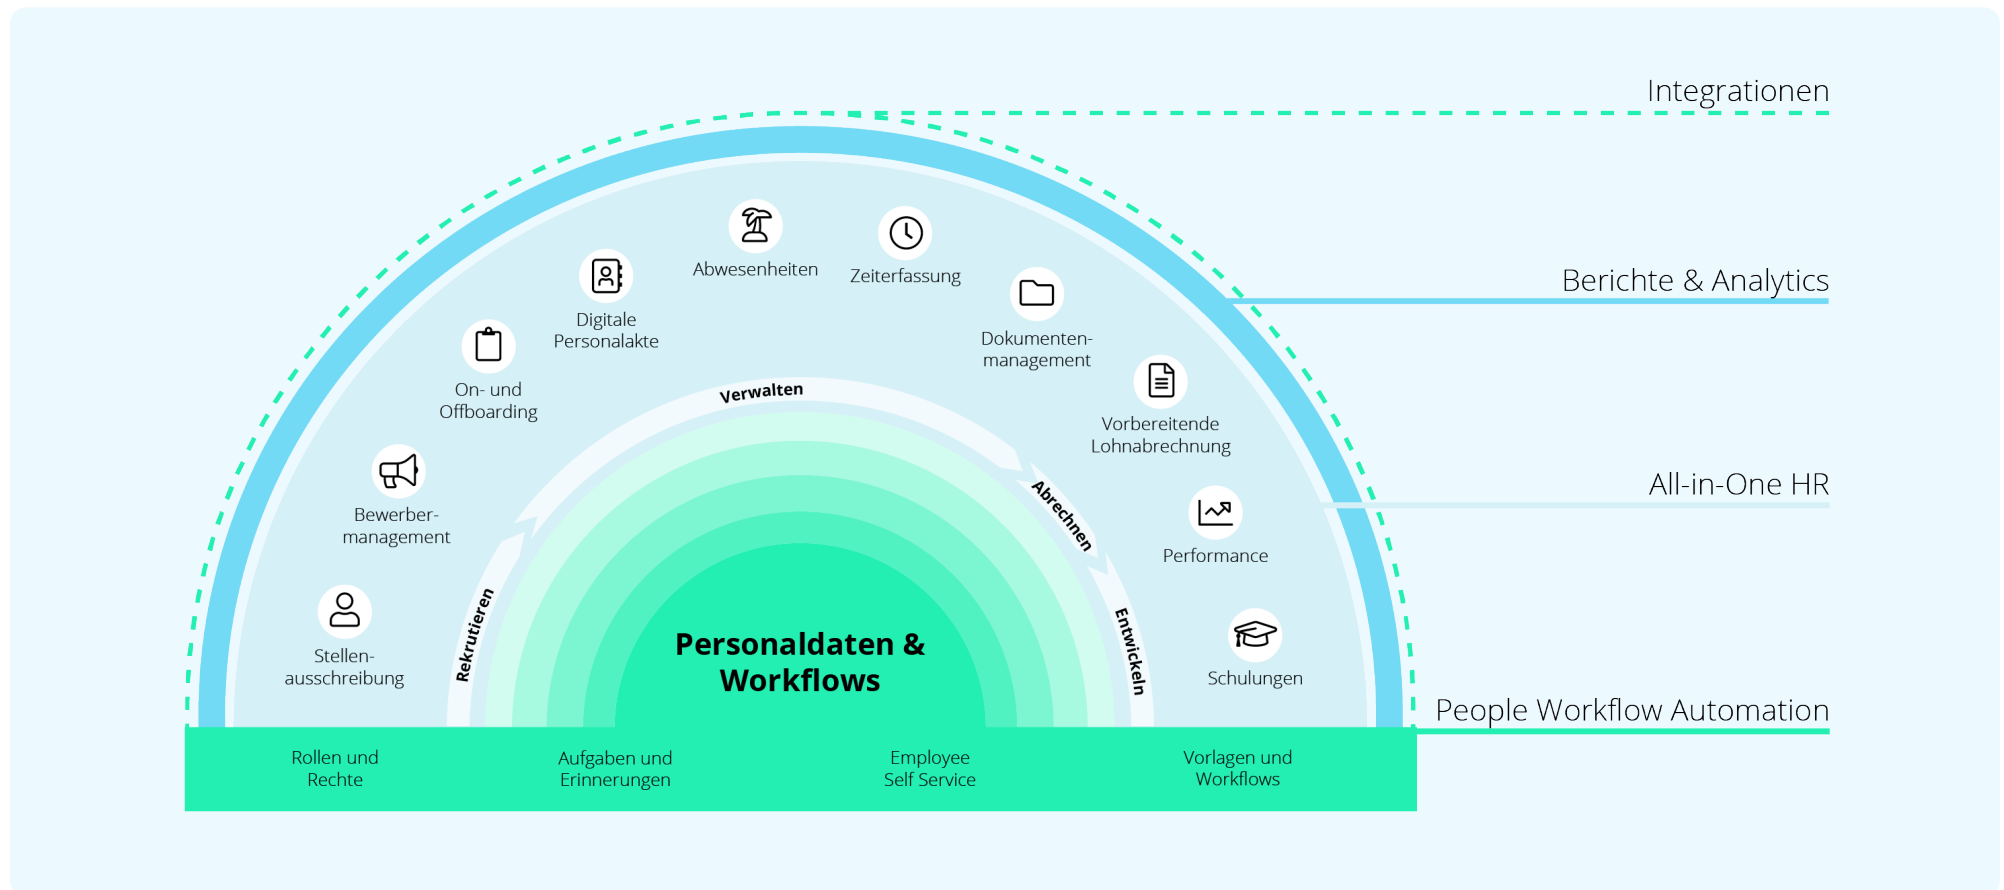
Integrationen

Berichte & Analytics

All-in-One HR

People Workflow Automation

Abwesenheiten

Zeiterfassung

Digitale Personalakte

Dokumentenmanagement

On- und Offboarding

Vorbereitende Lohnabrechnung

Bewerbermanagement

Performance

Stellenausschreibung

Schulungen

Verwalten

Abrechnen

Rekrutieren

Entwickeln

Personaldaten & Workflows

Rollen und Rechte

Aufgaben und Erinnerungen

Employee Self Service

Vorlagen und Workflows